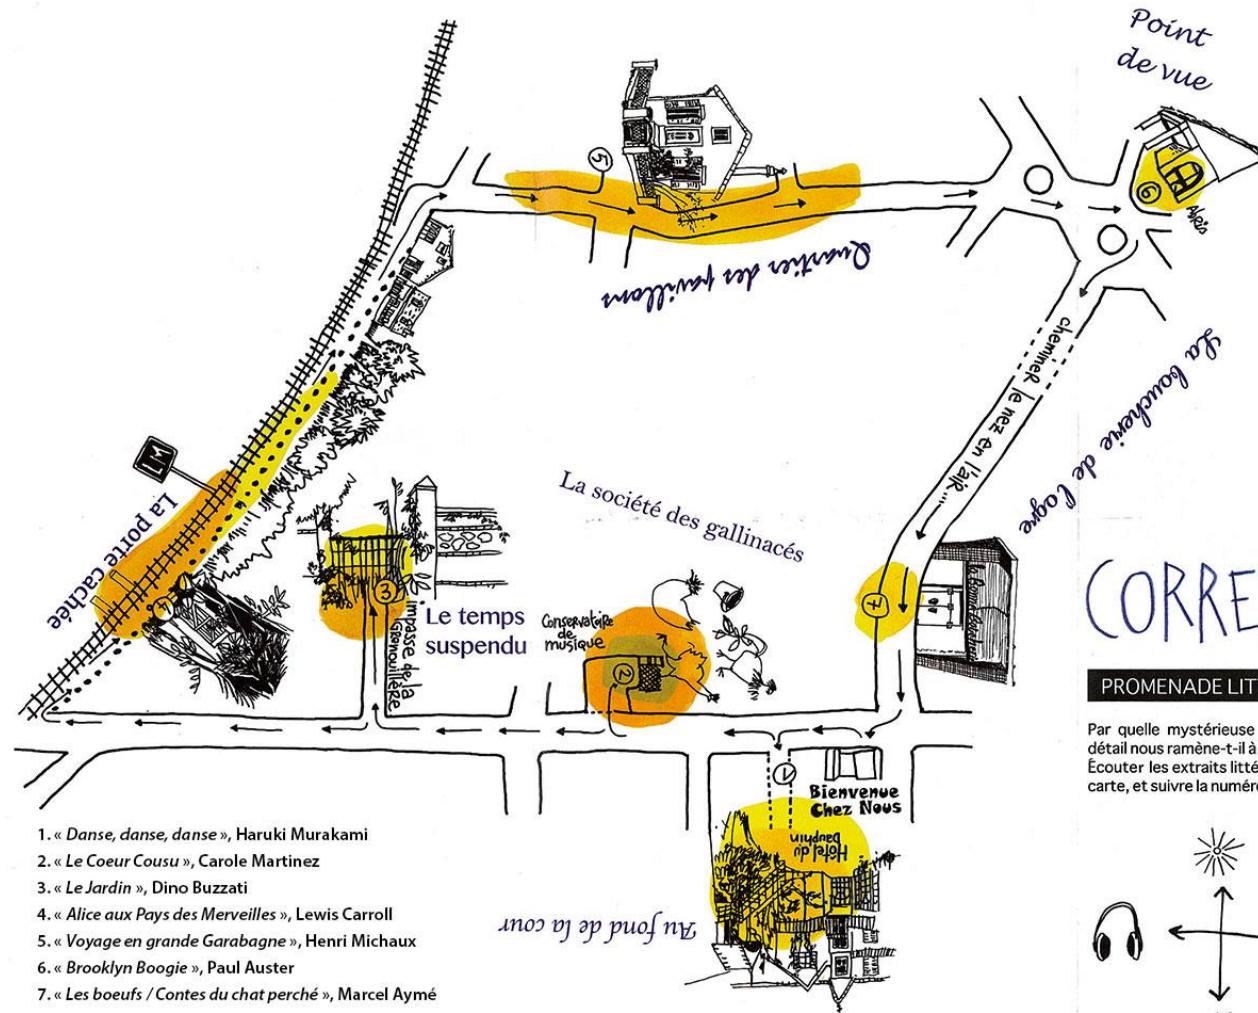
Point de vue

Quartier des pavillons

5

6

Alfés

cheminer le nez en l'air...

La boucherie de l'ogre

LM

La porte cachée

1

3

Impasse de la Grenouillère

Le temps suspendu

La société des gallinacés

Conservatoire de musique

2

7

CORRE

PROMENADE LIT

Par quelle mystérieuse détail nous ramène-t-il à Écouter les extraits litté carte, et suivre la numéro

4

Bienvenue Chez Nous

Hotel du Dauphin

Au fond de la cour

1. « Danse, danse, danse », Haruki Murakami
2. « Le Coeur Cousu », Carole Martinez
3. « Le Jardin », Dino Buzzati
4. « Alice aux Pays des Merveilles », Lewis Carroll
5. « Voyage en grande Garabagne », Henri Michaux
6. « Brooklyn Boogie », Paul Auster
7. « Les boeufs / Contes du chat perché », Marcel Aymé